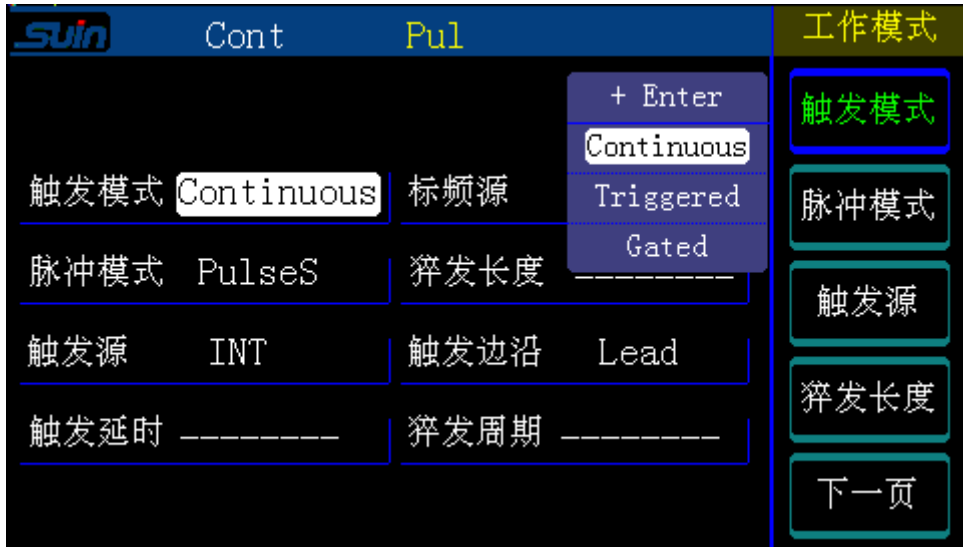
Suin Cont Pul

工作模式

+ Enter
Continuous
Triggered
Gated

触发模式 Continuous
标频源
脉冲模式 PulseS
猝发长度 ________
触发源 INT
触发边沿 Lead
触发延时 ________
猝发周期 ________

触发模式
脉冲模式
触发源
猝发长度
下一页